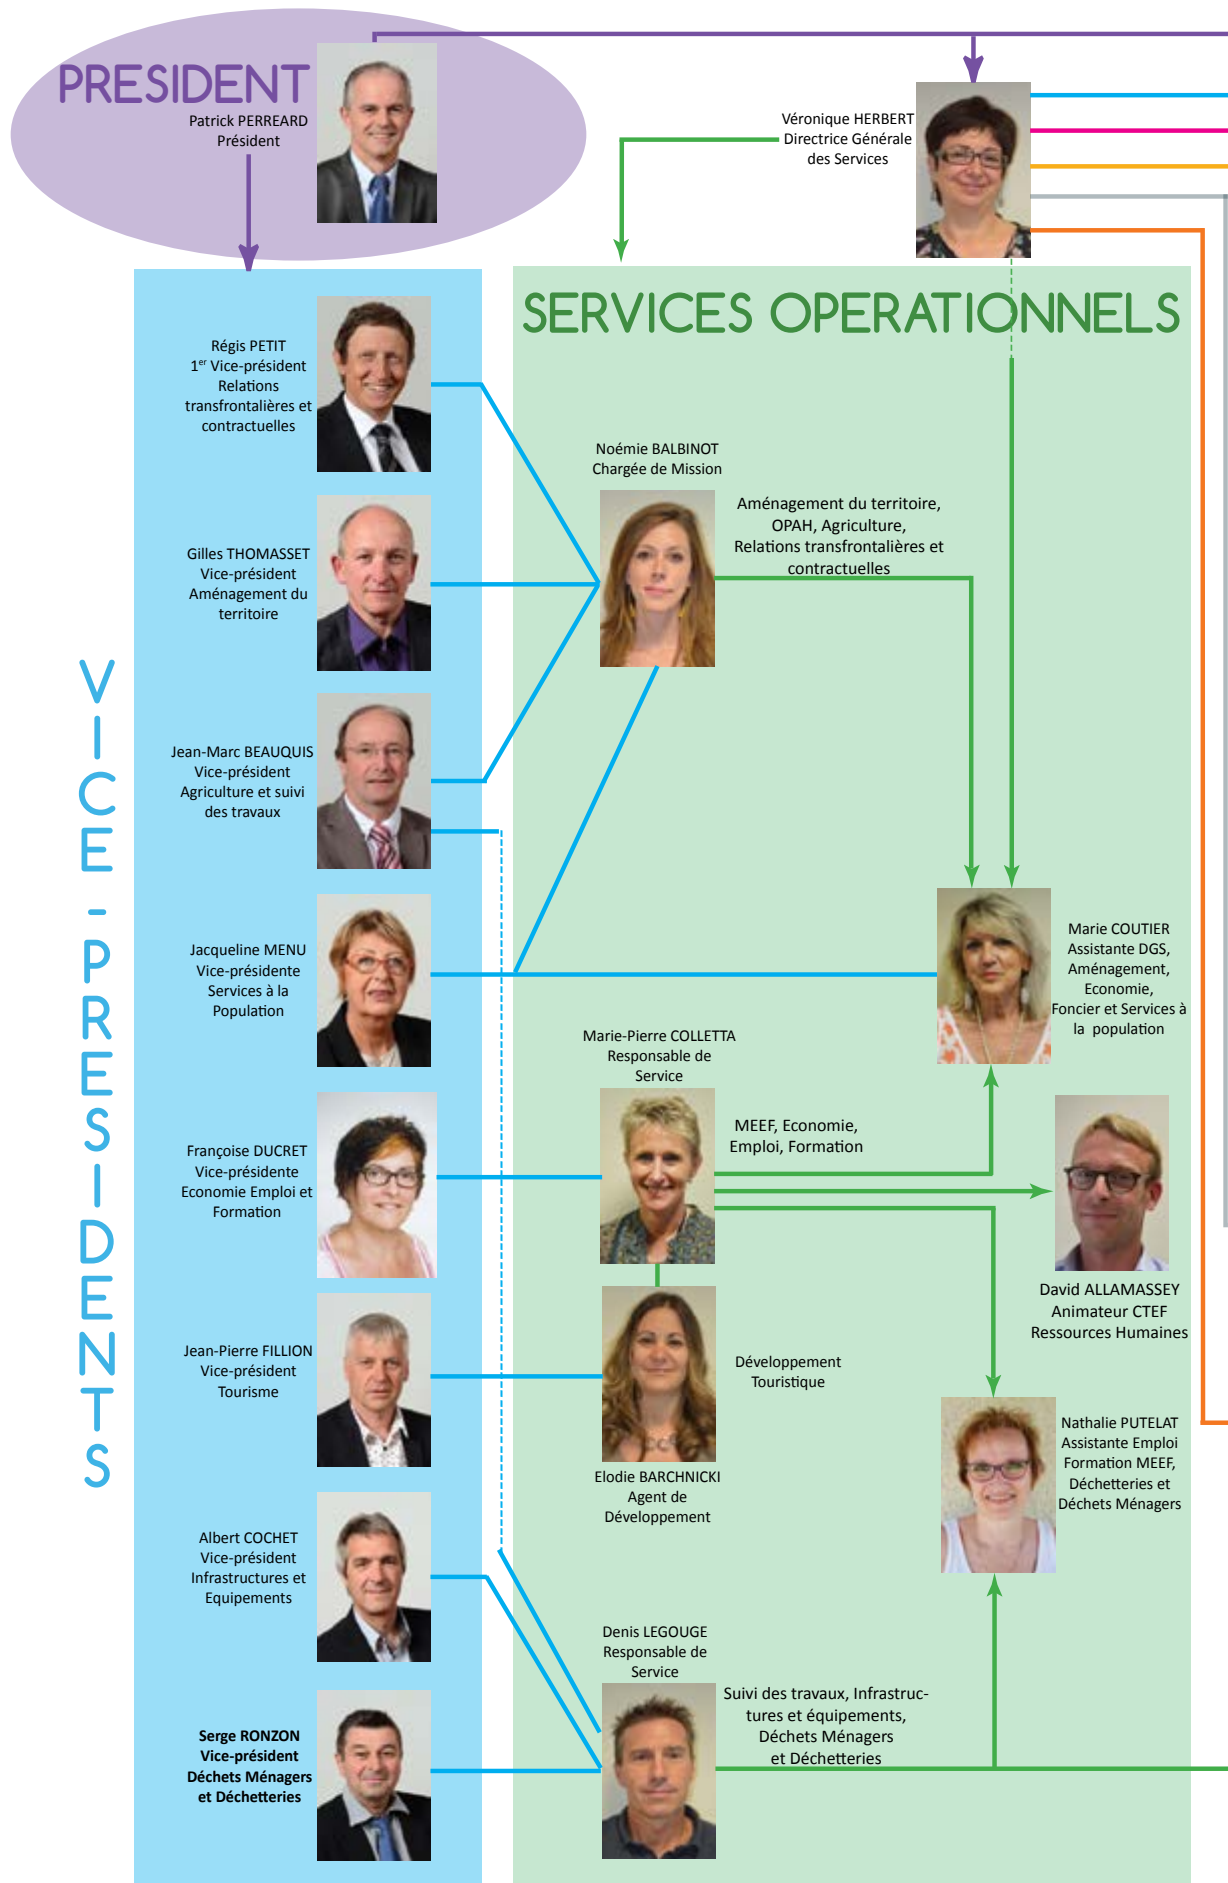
PRESIDENT
Patrick PERREARD
Président

Véronique HERBERT
Directrice Générale
des Services

SERVICES OPERATIONNELS

VICE-PRESIDENTS

Régis PETIT
1$^{er}$ Vice-président
Relations transfrontalières et contractuelles

Gilles THOMASSET
Vice-président
Aménagement du territoire

Jean-Marc BEAUQUIS
Vice-président
Agriculture et suivi des travaux

Jacqueline MENU
Vice-présidente
Services à la Population

Françoise DUCRET
Vice-présidente
Economie Emploi et Formation

Jean-Pierre FILLION
Vice-président
Tourisme

Albert COCHET
Vice-président
Infrastructures et Equipements

Serge RONZON
Vice-président
Déchets Ménagers et Déchetteries

Noémie BALBINOT
Chargée de Mission

Aménagement du territoire, OPAH, Agriculture, Relations transfrontalières et contractuelles

Marie COUTIER
Assistante DGS, Aménagement, Economie, Foncier et Services à la population

Marie-Pierre COLLETTA
Responsable de Service

MEEF, Economie, Emploi, Formation

David ALLAMASSEY
Animateur CTEF
Ressources Humaines

Développement Touristique

Elodie BARCHNICKI
Agent de Développement

Nathalie PUTELAT
Assistante Emploi Formation MEEF, Déchetteries et Déchets Ménagers

Denis LEGOUGE
Responsable de Service

Suivi des travaux, Infrastructures et équipements, Déchets Ménagers et Déchetteries